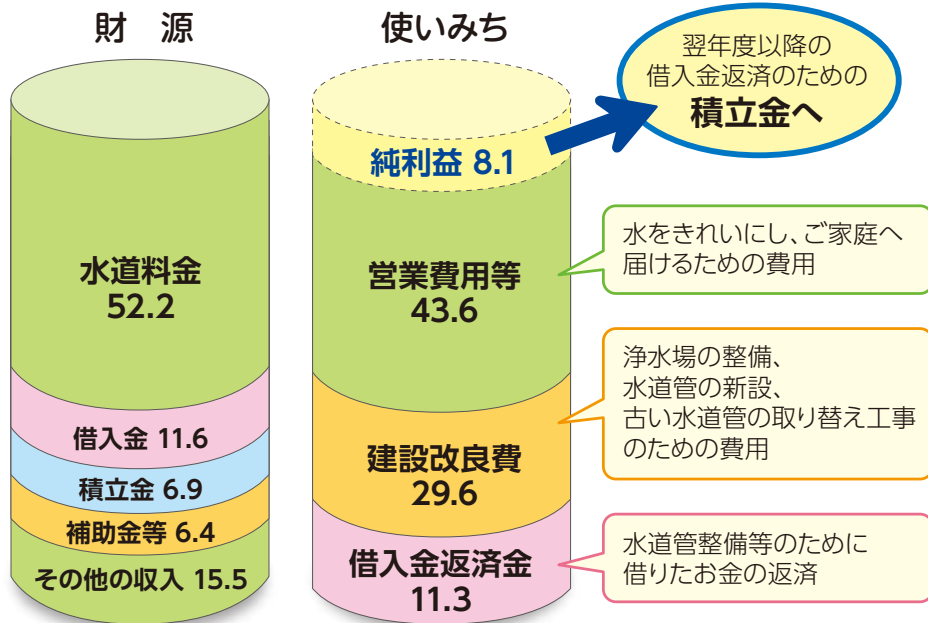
財　源

水道料金
52.2

借入金 11.6

積立金 6.9

補助金等 6.4

その他の収入 15.5

使いみち

純利益 8.1

営業費用等
43.6

建設改良費
29.6

借入金返済金
11.3

翌年度以降の
借入金返済のための
積立金へ

水をきれいにし、ご家庭へ届けるための費用

浄水場の整備、
水道管の新設、
古い水道管の取り替え工事のための費用

水道管整備等のために借りたお金の返済